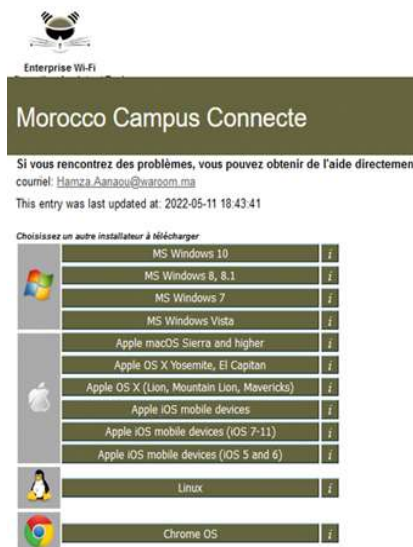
Enterprise Wi-Fi

Morocco Campus Connecte

Si vous rencontrez des problèmes, vous pouvez obtenir de l'aide directemen
courriel: Hamza.Aanaou@waroom.ma

This entry was last updated at: 2022-05-11 18:43:41

Choisissez un autre installateur à télécharger

MS Windows 10 i
MS Windows 8, 8.1 i
MS Windows 7 i
MS Windows Vista i
Apple macOS Sierra and higher i
Apple OS X Yosemite, El Capitan i
Apple OS X (Lion, Mountain Lion, Mavericks) i
Apple iOS mobile devices i
Apple iOS mobile devices (iOS 7-11) i
Apple iOS mobile devices (iOS 5 and 6) i
Linux i
Chrome OS i